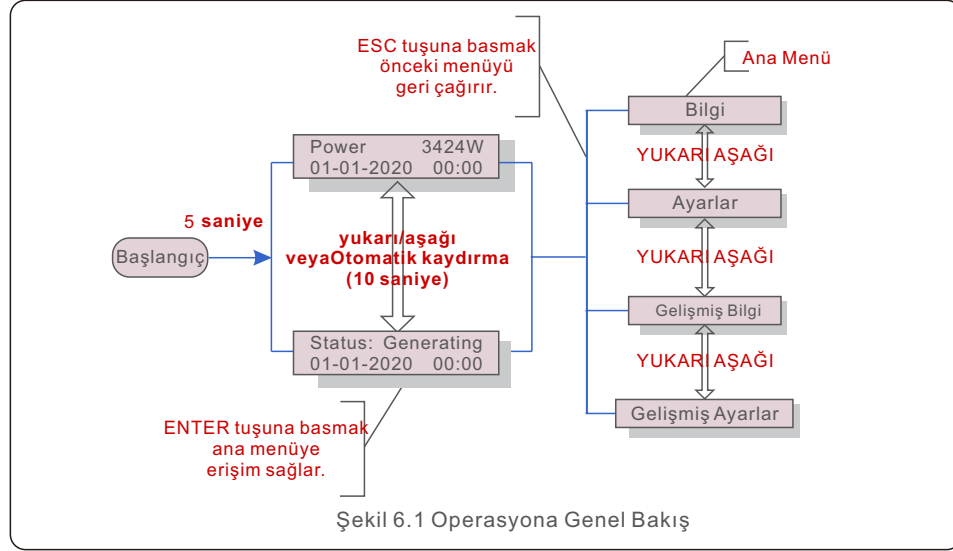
ESC tuşuna basmak önceki menüyü geri çağırır.

Ana Menü

Bilgi

YUKARI AŞAĞI

Ayarlar

YUKARI AŞAĞI

Gelişmiş Bilgi

YUKARI AŞAĞI

Gelişmiş Ayarlar

Power 3424W
01-01-2020 00:00

5 saniye

Başlangıç

yukarı/aşağı veyaOtomatik kaydırma (10 saniye)

Status: Generating
01-01-2020 00:00

ENTER tuşuna basmak ana menüye erişim sağlar.

Şekil 6.1 Operasyona Genel Bakış